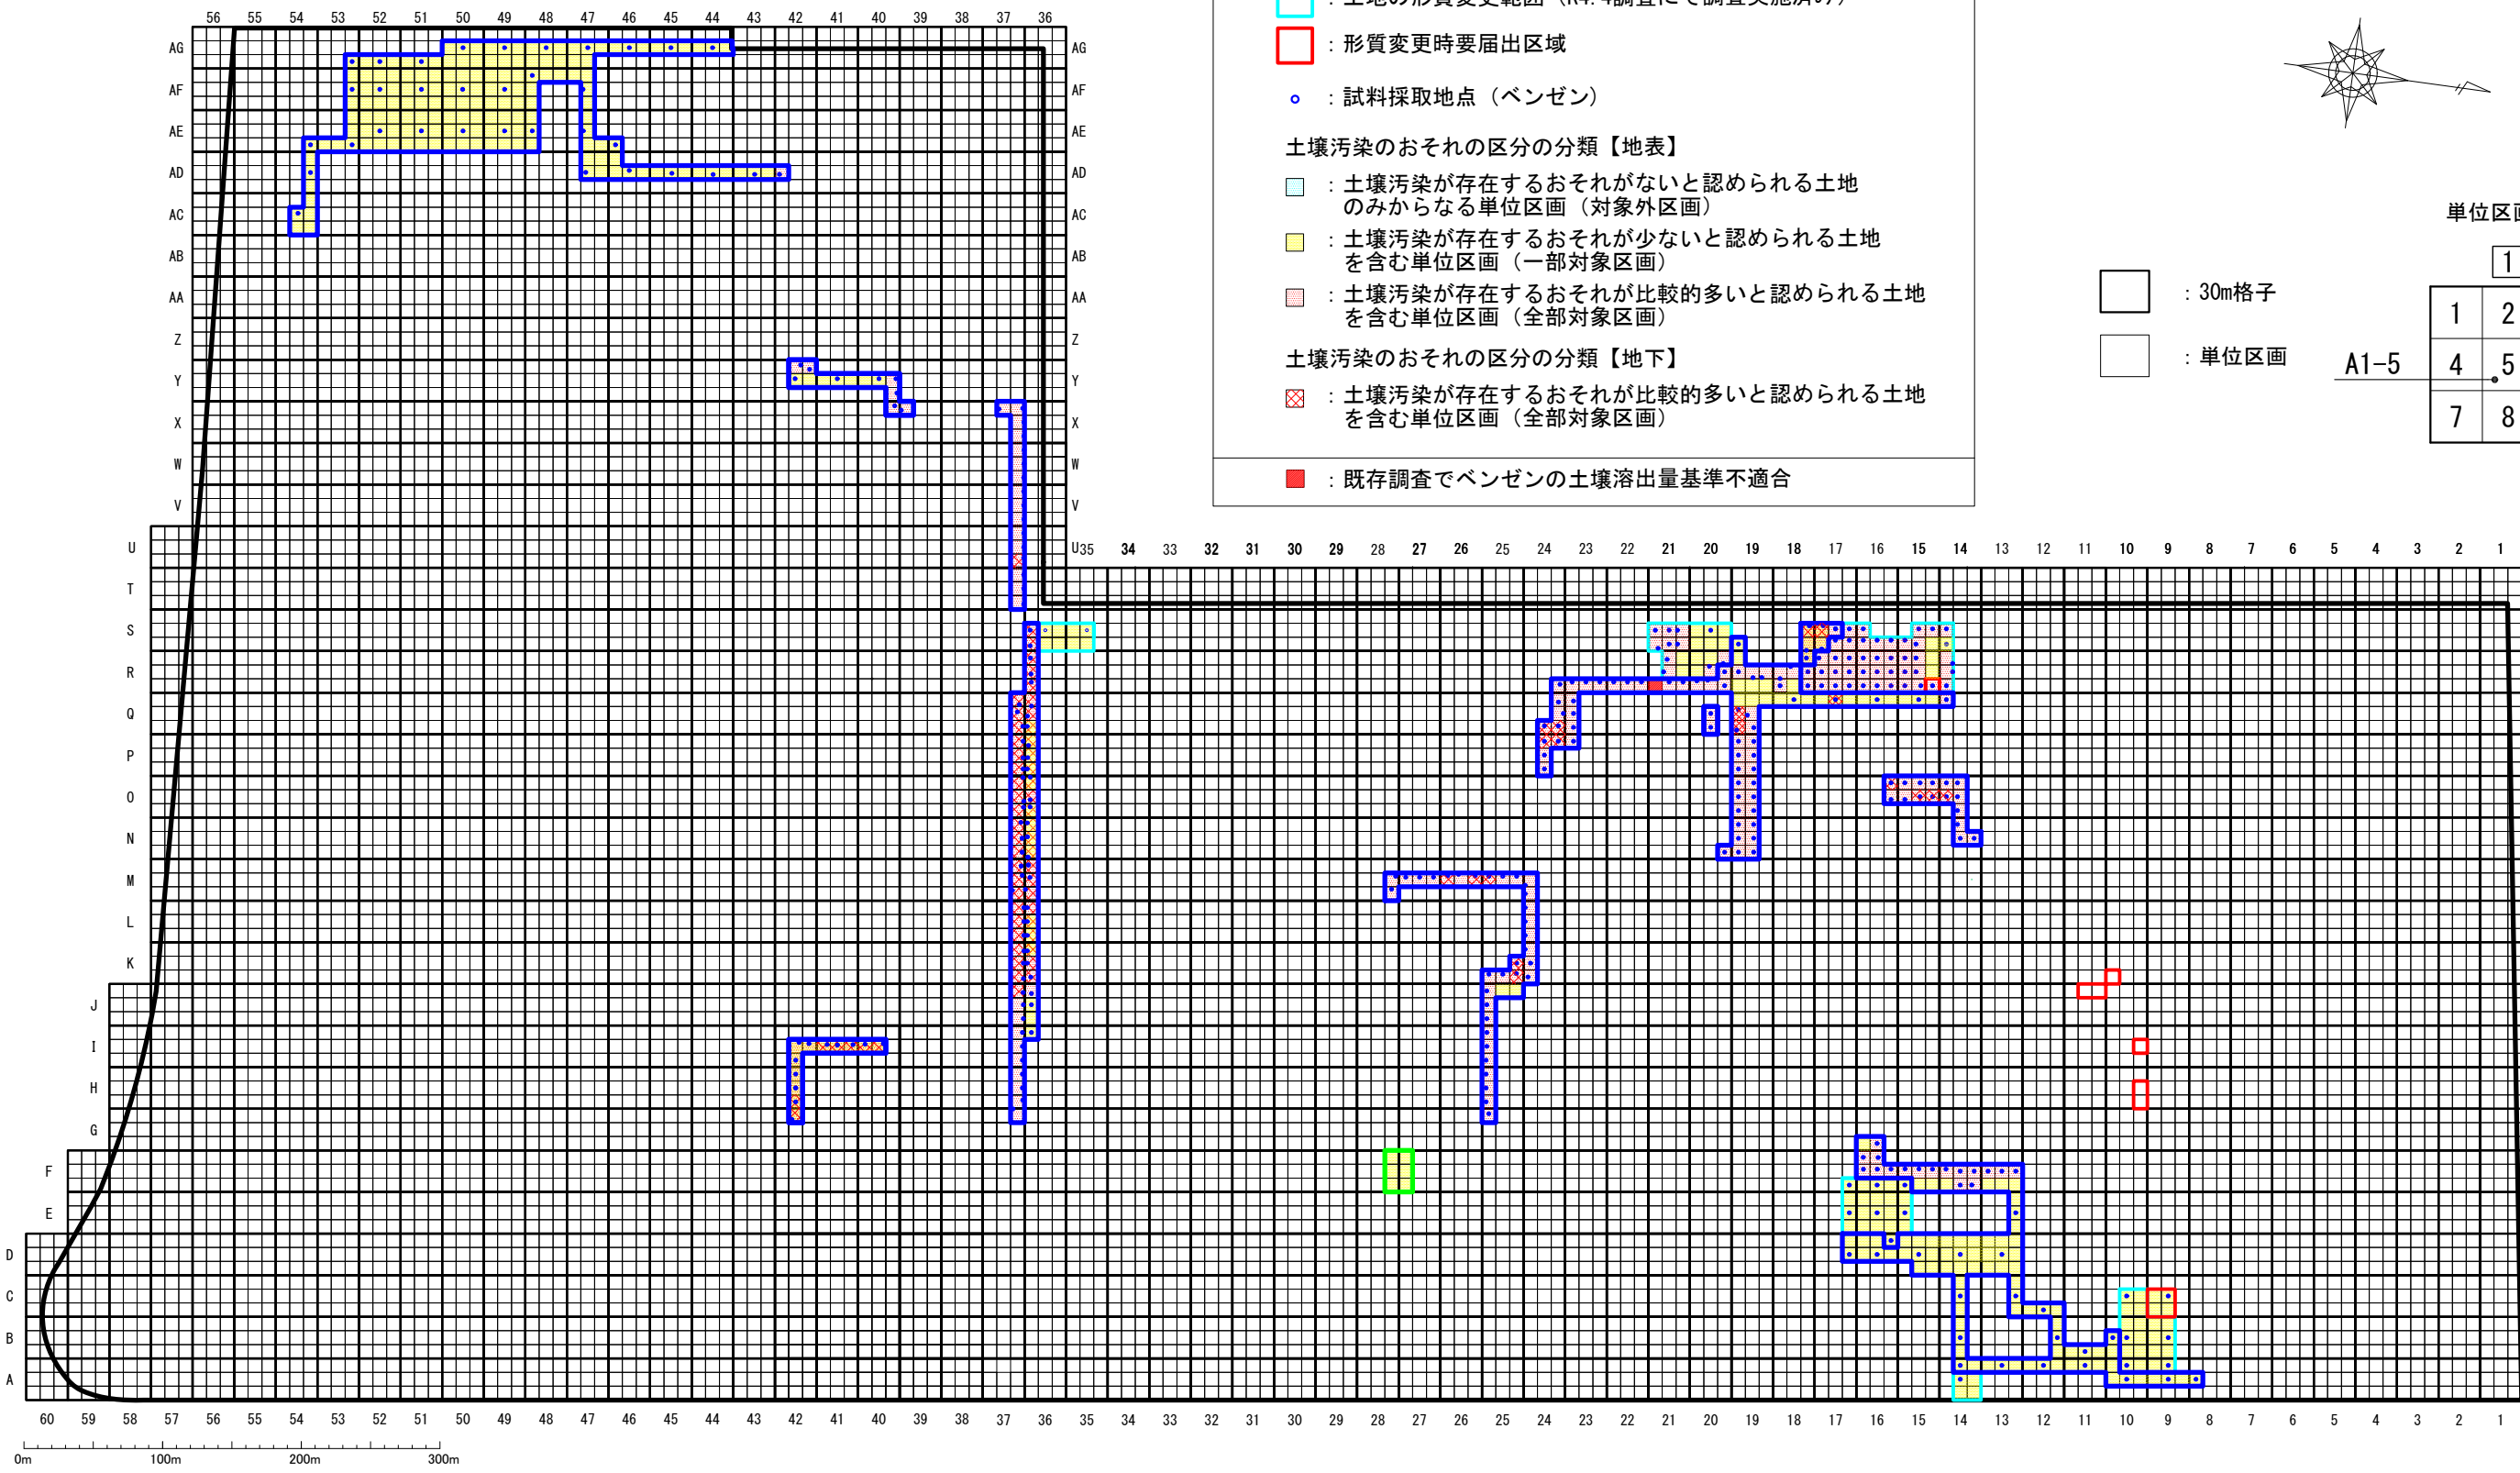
56 55 54 53 52 51 50 49 48 47 46 45 44 43 42 41 40 39 38 37 36

AG AF AE AD AC AB AA Z Y X W V U T S R Q P O N M L K J I H G F E D C B A

AG AF AE AD AC AB AA Z Y X W V U

：土地の形質変更範囲（R4.4調査にて調査実施済み）

：形質変更時要届出区域

：試料採取地点（ベンゼン）

土壌汚染のおそれの区分の分類【地表】

：土壌汚染が存在するおそれがないと認められる土地のみからなる単位区画（対象外区画）

：土壌汚染が存在するおそれが少ないと認められる土地を含む単位区画（一部対象区画）

：土壌汚染が存在するおそれが比較的多いと認められる土地を含む単位区画（全部対象区画）

土壌汚染のおそれの区分の分類【地下】

：土壌汚染が存在するおそれが比較的多いと認められる土地を含む単位区画（全部対象区画）

：既存調査でベンゼンの土壌溶出量基準不適合

：30m格子

：単位区画

単位区画

| 1 | 2 |
|---|---|
| 4 | 5 |
| 7 | 8 |

1

A1-5

35 34 33 32 31 30 29 28 27 26 25 24 23 22 21 20 19 18 17 16 15 14 13 12 11 10 9 8 7 6 5 4 3 2 1

60 59 58 57 56 55 54 53 52 51 50 49 48 47 46 45 44 43 42 41 40 39 38 37 36 35 34 33 32 31 30 29 28 27 26 25 24 23 22 21 20 19 18 17 16 15 14 13 12 11 10 9 8 7 6 5 4 3 2 1

0m 100m 200m 300m